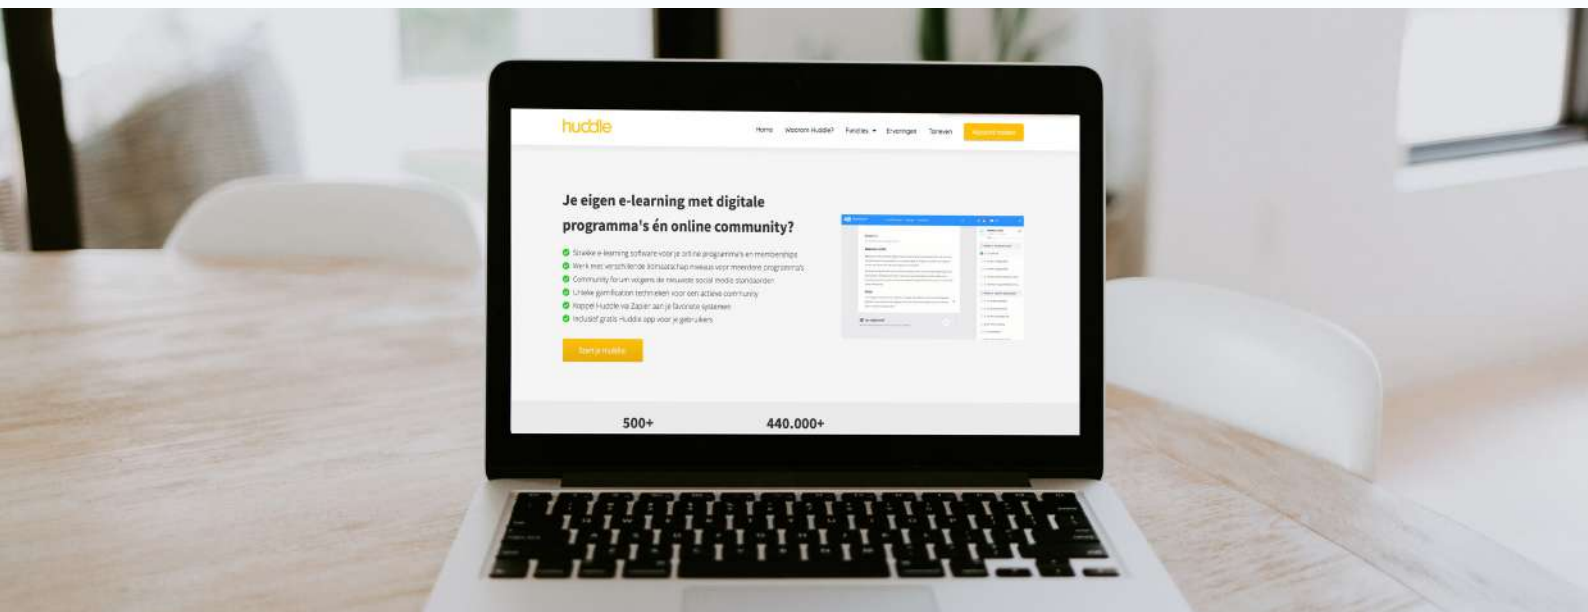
huddle

Home Waarom Huddle? Functies Ervaringen Tarieven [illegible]

Je eigen e-learning met digitale programma's én online community?

Strakke e-learning software voor je online programma's en memberships
Werk met verschillende lidmaatschap niveaus voor meerdere programma's
Community forum volgens de nieuwste social media standaarden
Unieke gamification technieken voor een actieve community
Koppel Huddle via Zapier aan je favoriete systemen
Inclusief gratis Huddle app voor je gebruikers

Start je huddle

500+

440.000+